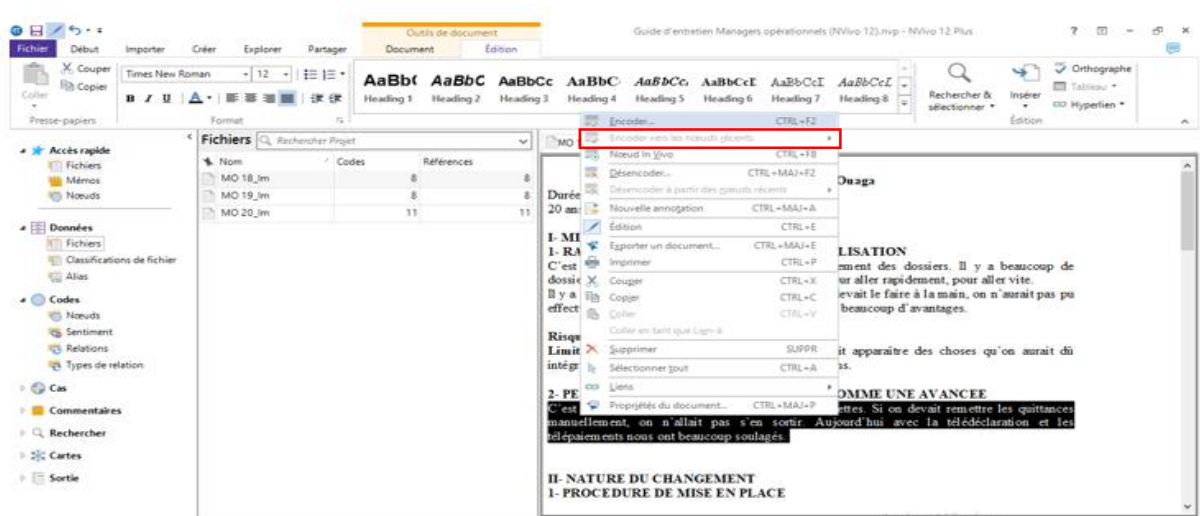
Outils de document

Guide d'entretien Managers opérationnels (NVivo 12).nvp - NVivo 12 Plus

Fichier Début Importer Créer Explorer Partager Document Édition

Couper Copier Coller Presse-papiers

Times New Roman 12 Format

AaBb( Heading 1 AaBbC Heading 2 AaBbCc Heading 3 AaBbC Heading 4 AaBbCc Heading 5 AaBbCcI Heading 6 AaBbCcI Heading 7 AaBbCcL Heading 8

Rechercher & sélectionner Insérer Orthographe Tableau Hyperlien Édition

Accès rapide
Fichiers
Mémos
Nœuds

Données
Fichiers
Classifications de fichier
Alias

Codes
Nœuds
Sentiment
Relations
Types de relation

Cas
Commentaires
Rechercher
Cartes
Sortie

Fichiers Rechercher Projet

| Nom | Codes | Références |
|---|---|---|
| MO 18_lm | 8 | 8 |
| MO 19_lm | 8 | 8 |
| MO 20_lm | 11 | 11 |

MO

Encoder... CTRL+F2
Encoder vers les nœuds récents
Nœud In Vivo CTRL+F8
Désencoder... CTRL+MAJ+F2
Désencoder à partir des nœuds récents
Nouvelle annotation CTRL+MAJ+A
Édition CTRL+E
Exporter un document... CTRL+MAJ+E
Imprimer CTRL+P
Couper CTRL+X
Copier CTRL+C
Coller CTRL+V
Coller en tant que Lien à
Supprimer SUPPR
Sélectionner tout CTRL+A
Liens
Propriétés du document... CTRL+MAJ+P

Ouaga

Durée
20 an

I- MI
1- RA LISATION
C'est ement des dossiers. Il y a beaucoup de dossie ur aller rapidement, pour aller vite.
Il y a evait le faire à la main, on n'aurait pas pu effect beaucoup d'avantages.

Risqu
Limit it apparaitre des choses qu'on aurait dû intégr s.

2- PE OMME UNE AVANCEE
C'est ettes. Si on devait remettre les quittances manuellement, on n'allait pas s'en sortir. Aujourd'hui avec la télédéclaration et les télépaiements nous ont beaucoup soulagés.

II- NATURE DU CHANGEMENT
1- PROCEDURE DE MISE EN PLACE